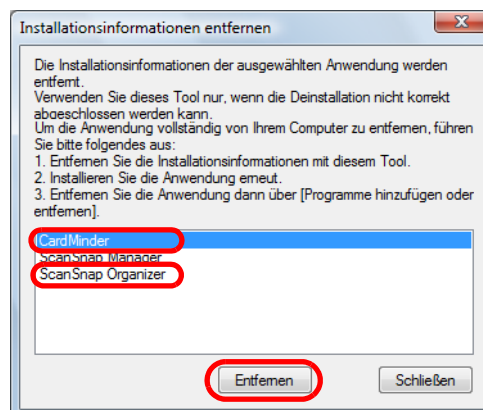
Installationsinformationen entfernen

Die Installationsinformationen der ausgewählten Anwendung werden entfernt.
Verwenden Sie dieses Tool nur, wenn die Deinstallation nicht korrekt abgeschlossen werden kann.
Um die Anwendung vollständig von Ihrem Computer zu entfernen, führen Sie bitte folgendes aus:
1. Entfernen Sie die Installationsinformationen mit diesem Tool.
2. Installieren Sie die Anwendung erneut.
3. Entfernen Sie die Anwendung dann über [Programme hinzufügen oder entfernen].

CardMinder
ScanSnap Manager
ScanSnap Organizer

Entfernen
Schließen